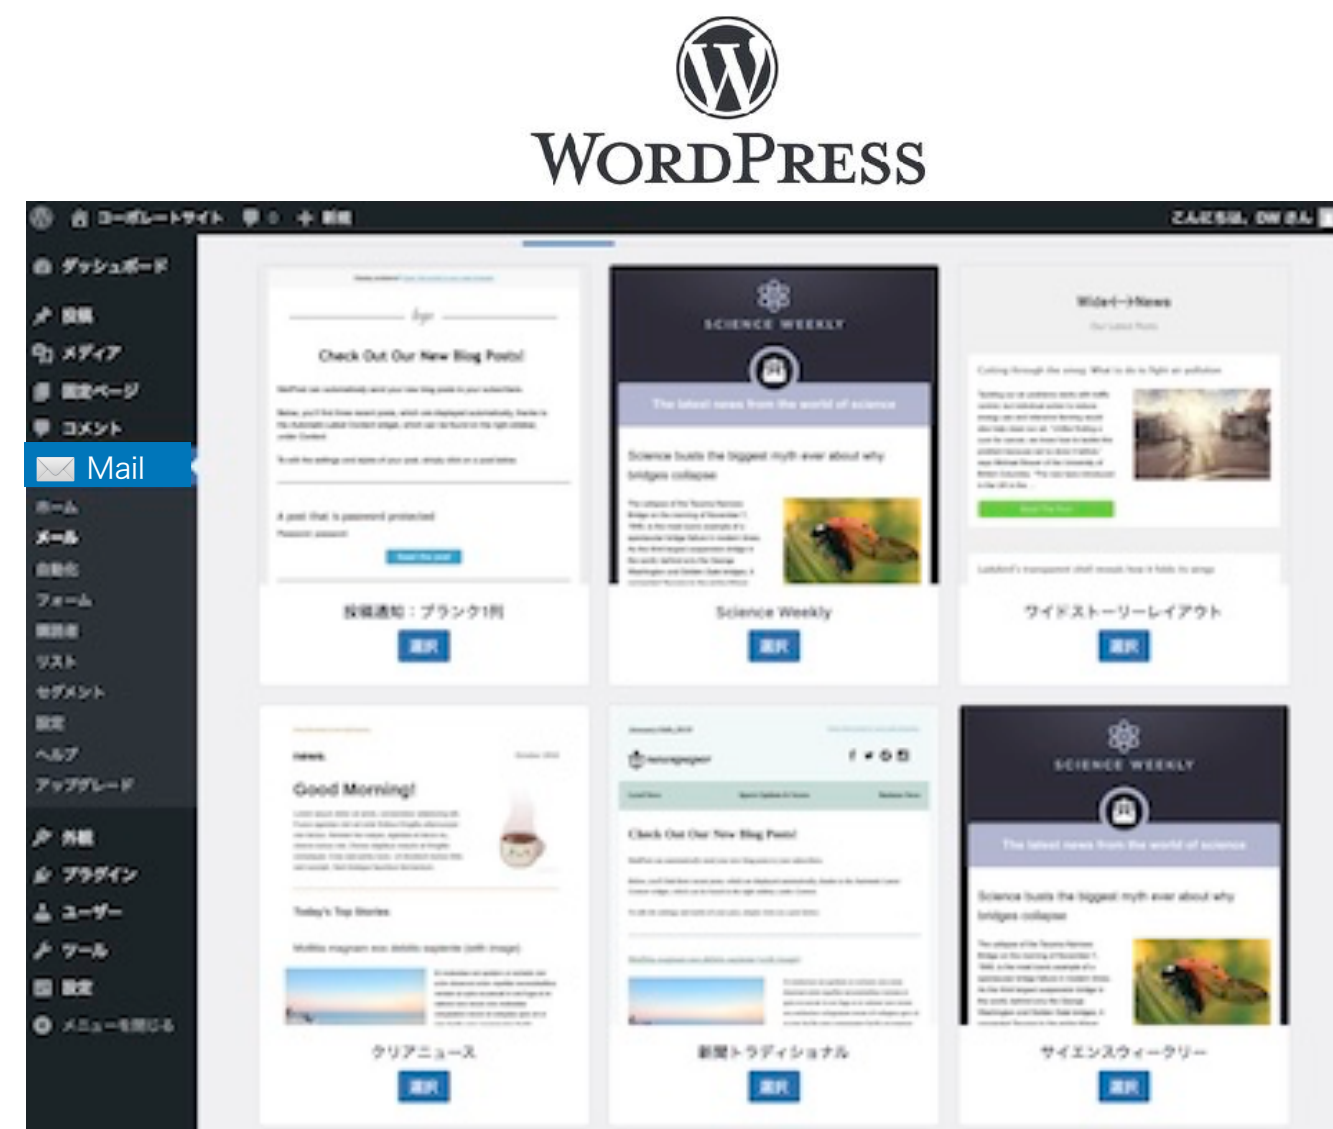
WordPress

コーポレートサイト 0 + 新規 こんにちは、DW さん

ダッシュボード
投稿
メディア
固定ページ
コメント
Mail
ホーム
メール
自動化
フォーム
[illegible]
リスト
セグメント
設定
ヘルプ
アップグレード
外観
プラグイン
ユーザー
ツール
設定
メニューを閉じる

logo
Check Out Our New Blog Posts!
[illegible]
A post that is password protected
投稿通知：ブランク1列
選択

SCIENCE WEEKLY
The latest news from the world of science
Science busts the biggest myth ever about why bridges collapse
Science Weekly
選択

Wide+News
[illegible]
ワイドストーリーレイアウト
選択

news
Good Morning!
Today's Top Stories
クリアニュース
選択

newspaper
Check Out Our New Blog Posts!
新聞トラディショナル
選択

SCIENCE WEEKLY
The latest news from the world of science
Science busts the biggest myth ever about why bridges collapse
サイエンスウィークリー
選択